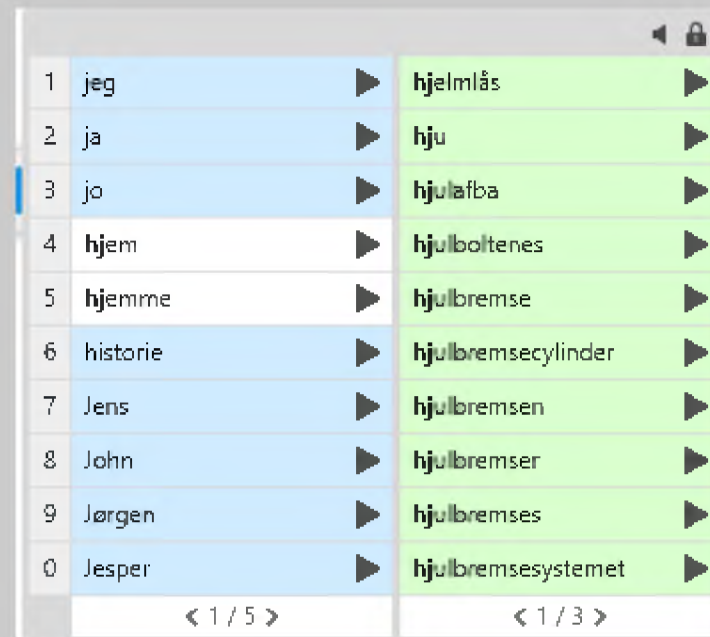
| | | |
|---|---|---|
| 1 | jeg | hjelmlås |
| 2 | ja | hju |
| 3 | jo | hjulafba |
| 4 | hjem | hjulboltenes |
| 5 | hjemme | hjulbremse |
| 6 | historie | hjulbremsecylinder |
| 7 | Jens | hjulbremsen |
| 8 | John | hjulbremser |
| 9 | Jørgen | hjulbremses |
| 0 | Jesper | hjulbremsesystemet |
| | < 1 / 5 > | < 1 / 3 > |